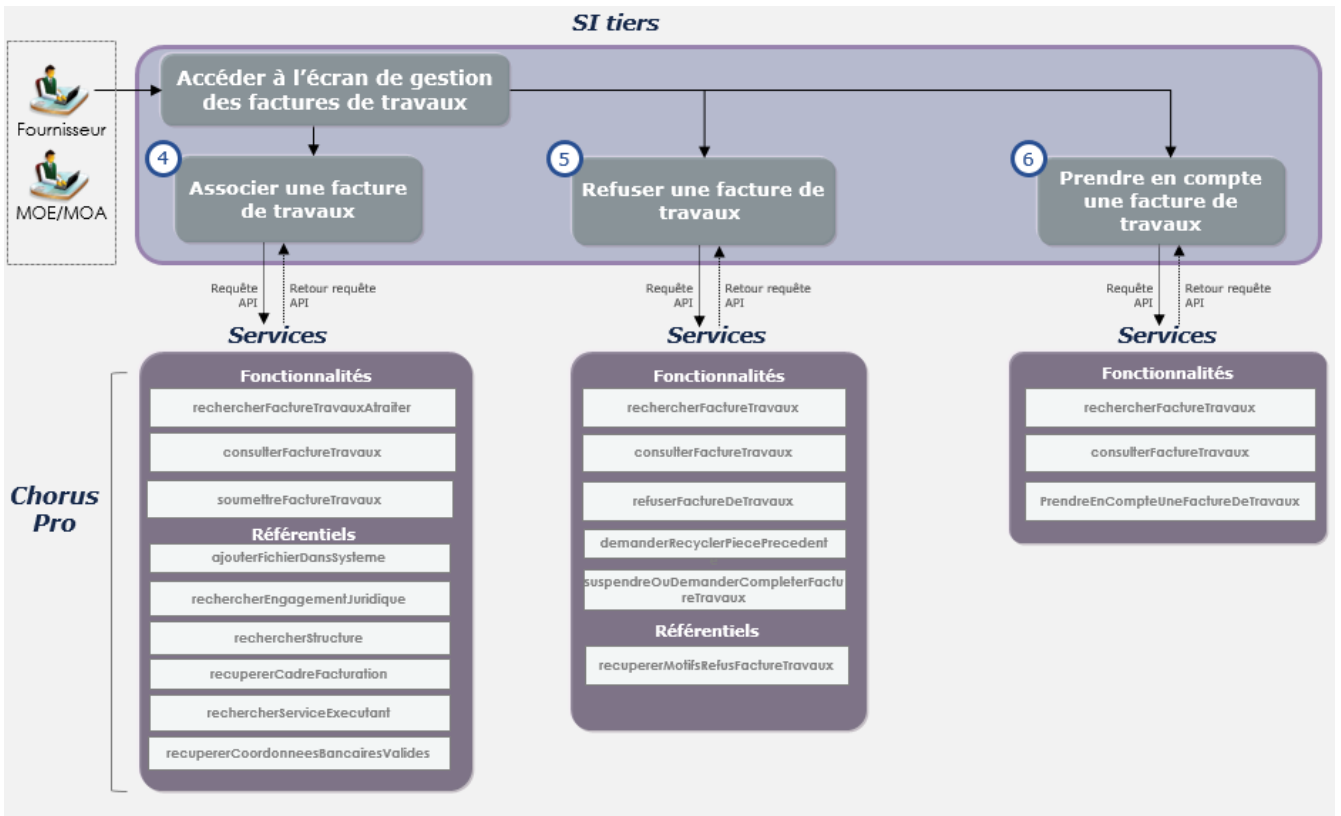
SI tiers

Fournisseur

MOE/MOA

Accéder à l'écran de gestion des factures de travaux

4 Associer une facture de travaux

5 Refuser une facture de travaux

6 Prendre en compte une facture de travaux

Requête API

Retour requête API

Services

Fonctionnalités

rechercherFactureTravauxAtraiter

consulterFactureTravaux

soumettreFactureTravaux

Référentiels

ajouterFichierDansSysteme

rechercherEngagementJuridique

rechercherStructure

recupererCadreFacturation

rechercherServiceExecutant

recupererCoordonneesBancairesValides

Requête API

Retour requête API

Services

Fonctionnalités

rechercherFactureTravaux

consulterFactureTravaux

refuserFactureDeTravaux

demanderRecyclerPiecePrecedent

suspendreOuDemanderCompleterFactureTravaux

Référentiels

recupererMotifsRefusFactureTravaux

Requête API

Retour requête API

Services

Fonctionnalités

rechercherFactureTravaux

consulterFactureTravaux

PrendreEnCompteUneFactureDeTravaux

Chorus Pro